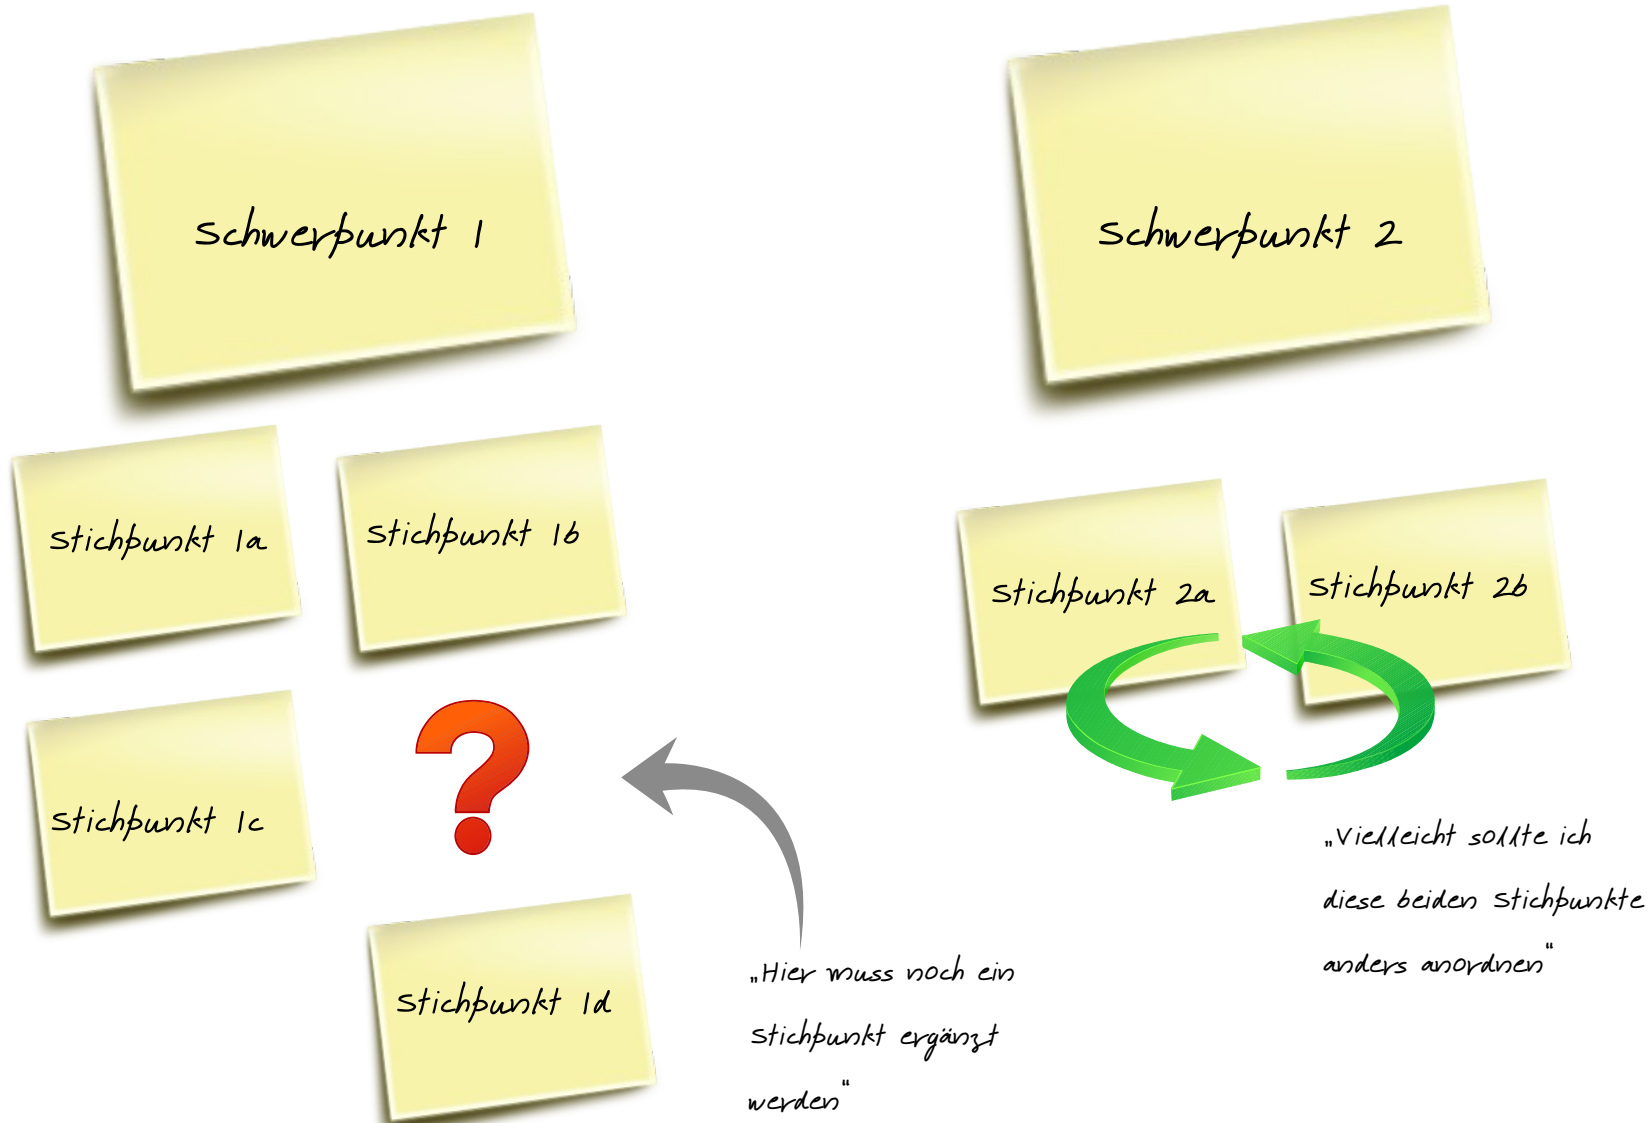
Schwerpunkt 1

Schwerpunkt 2

Stichpunkt 1a

Stichpunkt 1b

Stichpunkt 2a

Stichpunkt 2b

Stichpunkt 1c

Stichpunkt 1d

„Hier muss noch ein Stichpunkt ergänzt werden"

„Vielleicht sollte ich diese beiden Stichpunkte anders anordnen"